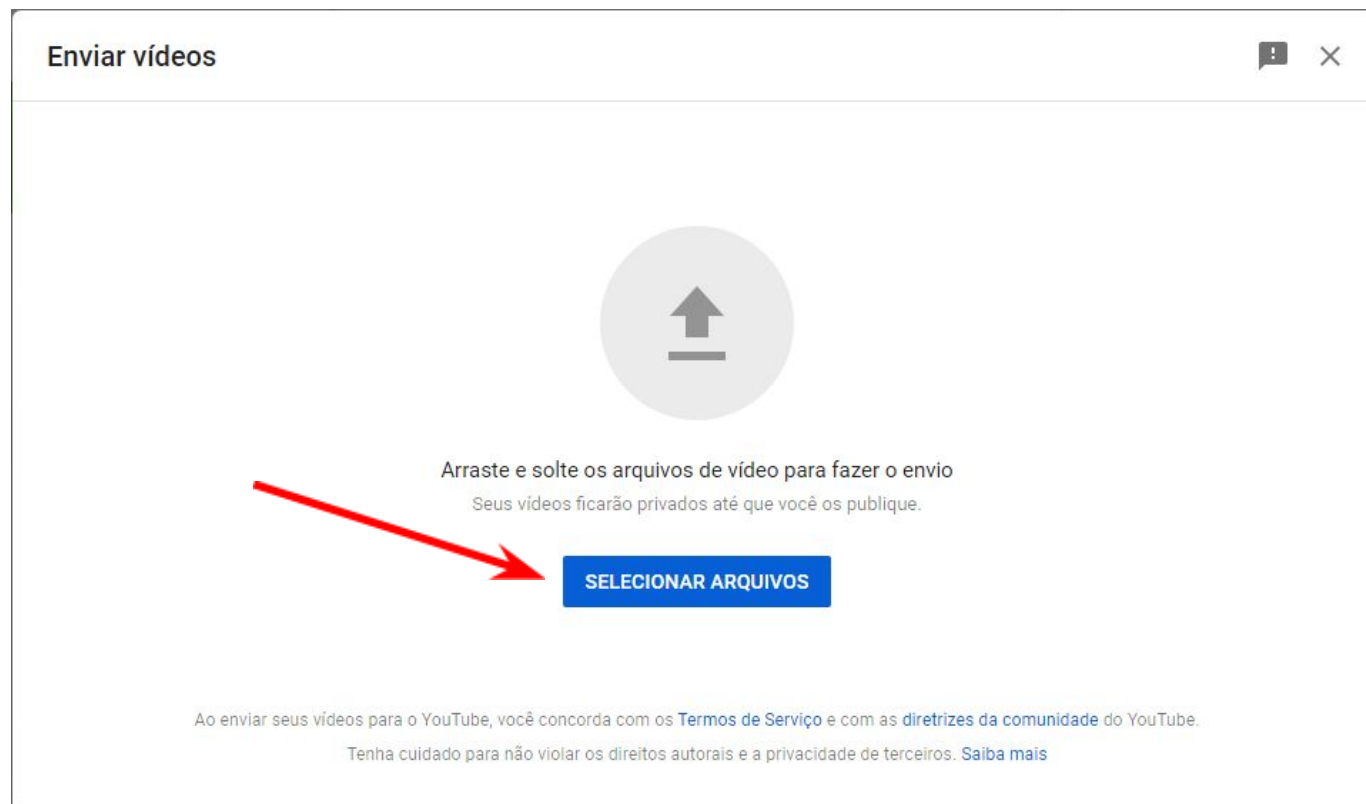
Enviar vídeos

Arraste e solte os arquivos de vídeo para fazer o envio

Seus vídeos ficarão privados até que você os publique.

SELECIONAR ARQUIVOS

Ao enviar seus vídeos para o YouTube, você concorda com os Termos de Serviço e com as diretrizes da comunidade do YouTube.

Tenha cuidado para não violar os direitos autorais e a privacidade de terceiros. Saiba mais